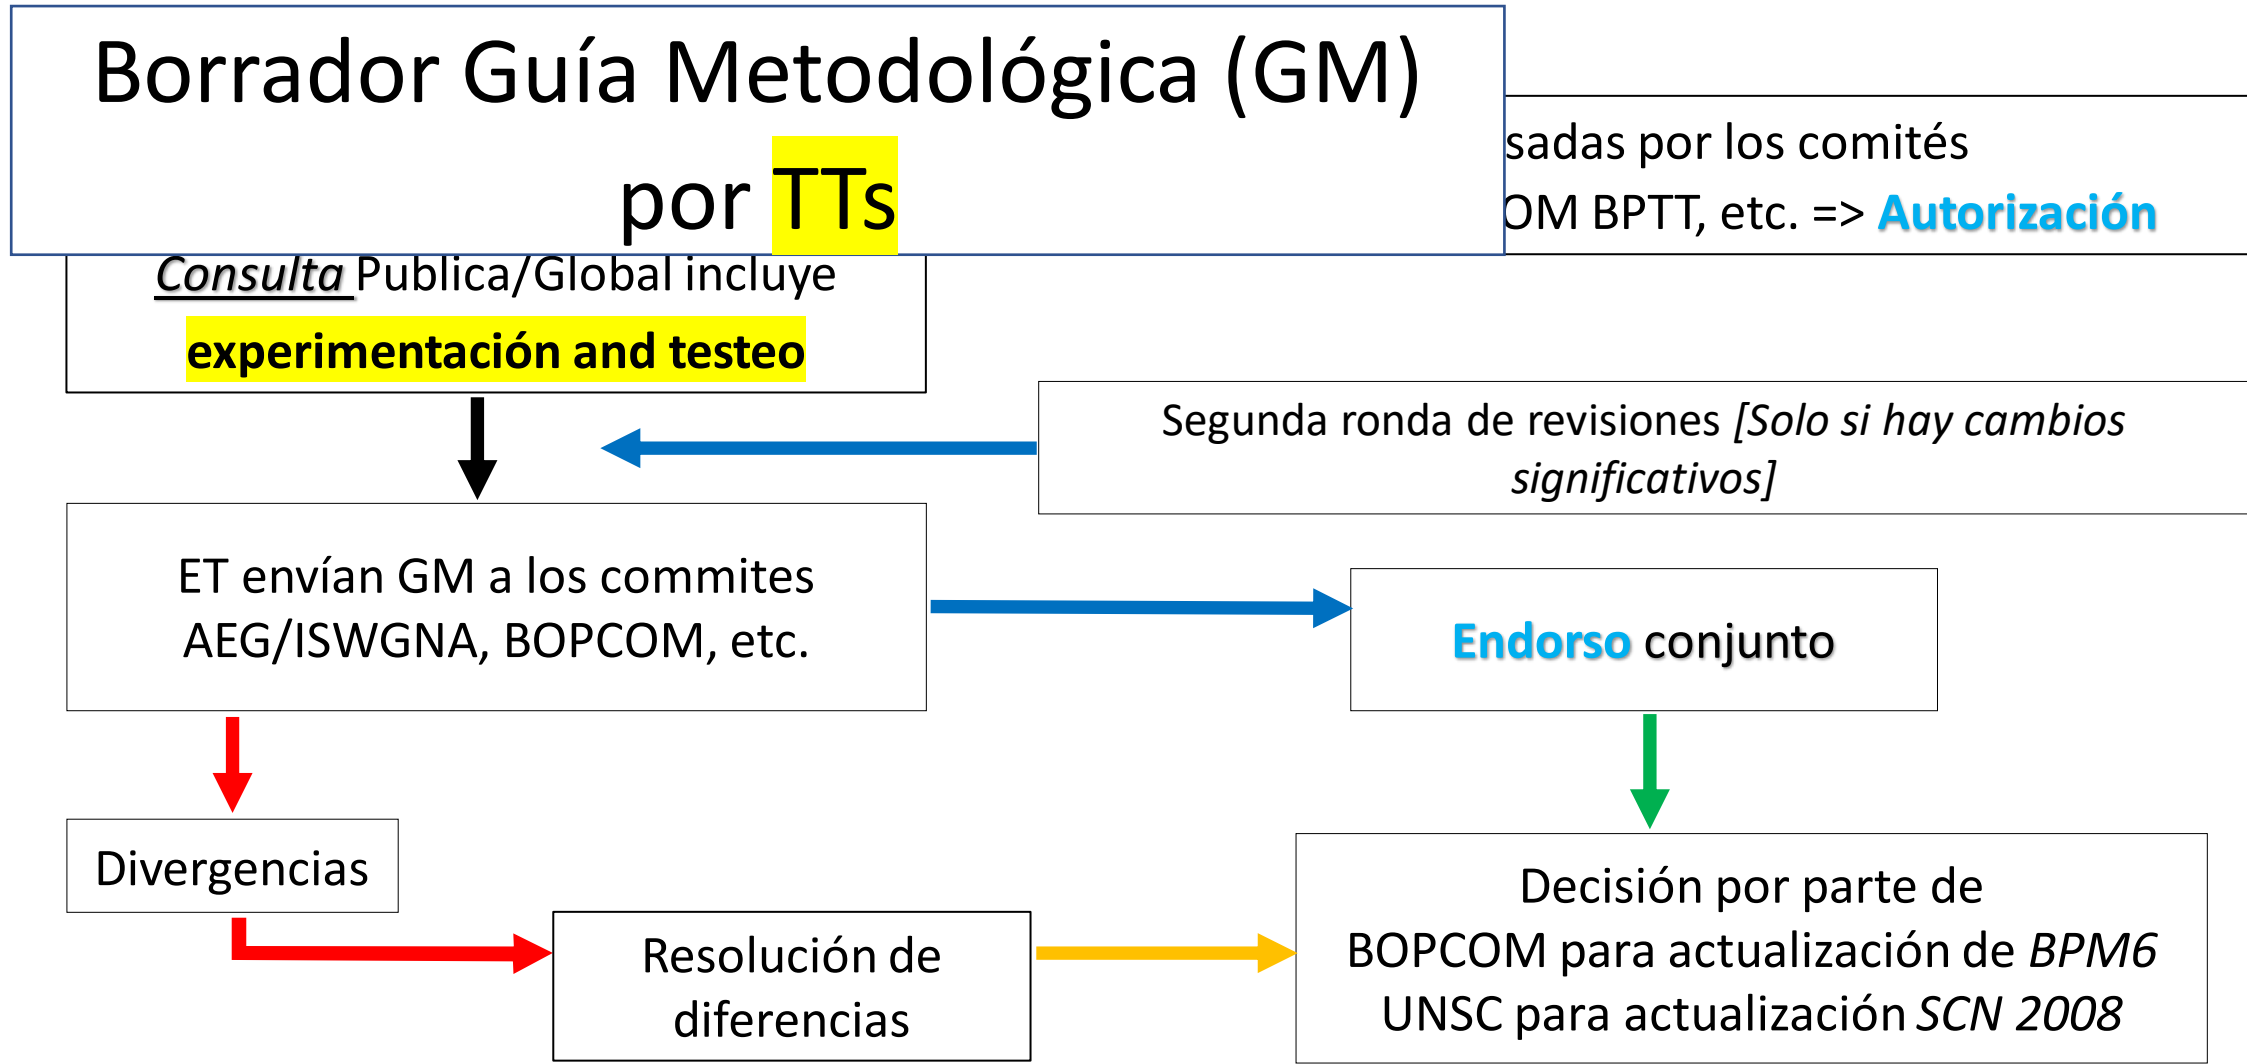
Borrador Guía Metodológica (GM) por TTs

sadas por los comités
OM BPTT, etc. => Autorización

Consulta Publica/Global incluye experimentación and testeo

Segunda ronda de revisiones [Solo si hay cambios significativos]

ET envían GM a los commites AEG/ISWGNA, BOPCOM, etc.

Endorso conjunto

Divergencias

Resolución de diferencias

Decisión por parte de
BOPCOM para actualización de BPM6
UNSC para actualización SCN 2008